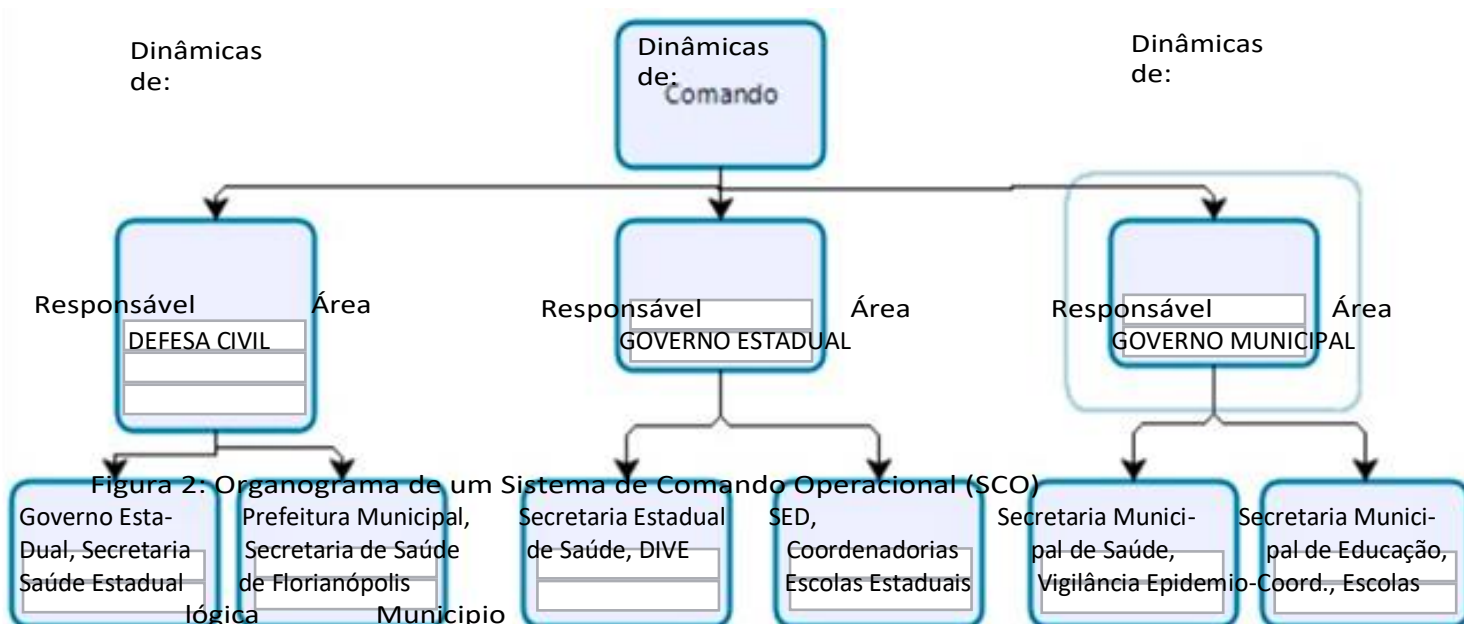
Dinâmicas de:

Dinâmicas de: Comando

Dinâmicas de:

Responsável Área
DEFESA CIVIL

Responsável Área
GOVERNO ESTADUAL

Responsável Área
GOVERNO MUNICIPAL

Figura 2: Organograma de um Sistema de Comando Operacional (SCO)

Governo Estadual, Secretaria Saúde Estadual

Prefeitura Municipal, Secretaria de Saúde de Florianópolis

Secretaria Estadual de Saúde, DIVE

SED, Coordenadorias Escolas Estaduais

Secretaria Municipal de Saúde, Vigilância Epidemiológica

Secretaria Municipal de Educação, Coord., Escolas

lógica Municipio